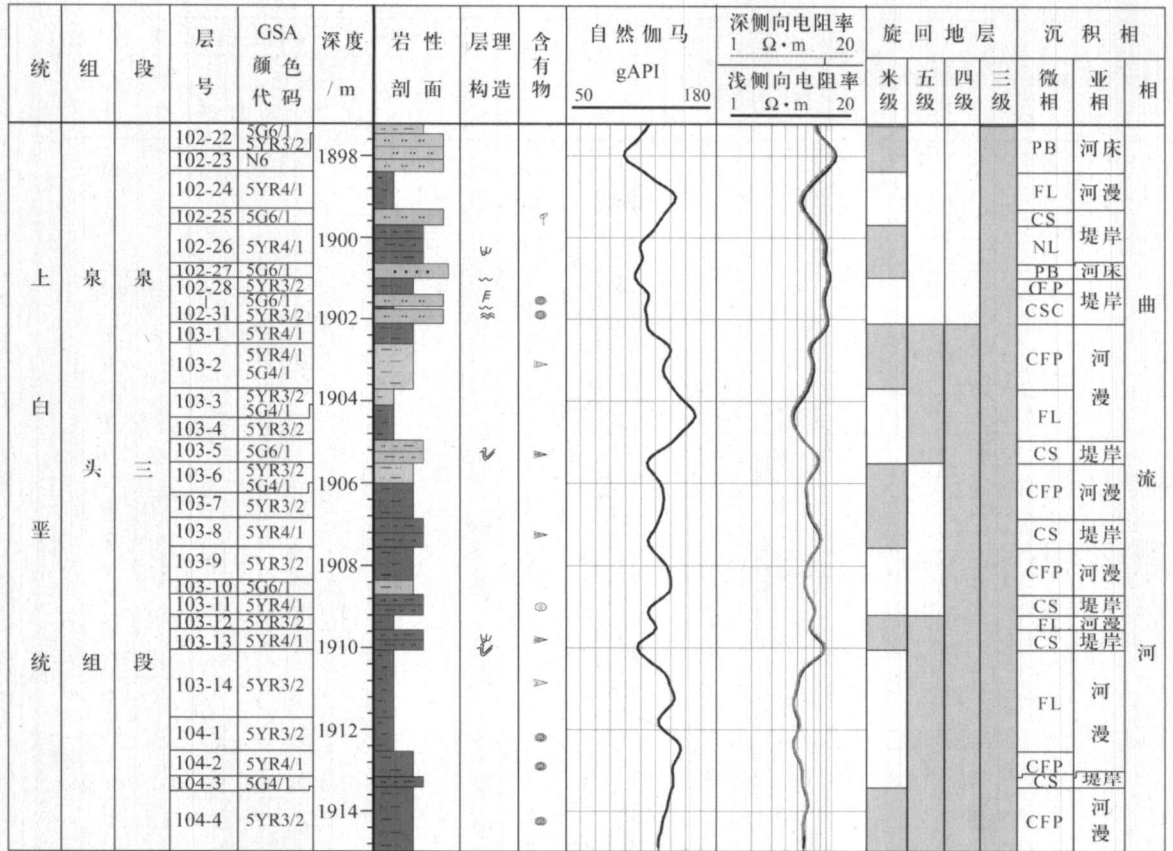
| 统 | 组 | 段 | 层号 | GSA颜色代码 | 深度/m | 岩性剖面 | 层理构造 | 含有物 | 自然伽马 gAPI 50 180 | 深侧向电阻率 1 Ω·m 20 / 浅侧向电阻率 1 Ω·m 20 | 米级 | 五级 | 四级 | 三级 | 微相 | 亚相 | 相 |
|---|---|---|---|---|---|---|---|---|---|---|---|---|---|---|---|---|---|
| 上白垩统 | 泉头组 | 泉三段 | 102-22 | 5G6/1 5YR3/2 | | | | | | | | | | | PB | 河床 | 曲流河 |
| | | | 102-23 | N6 | 1898 | | | | | | | | | | | | |
| | | | 102-24 | 5YR4/1 | | | | | | | | | | | FL | 河漫 | |
| | | | 102-25 | 5G6/1 | | | | | | | | | | | CS | 堤岸 | |
| | | | 102-26 | 5YR4/1 | 1900 | | | | | | | | | | NL | | |
| | | | 102-27 | 5G6/1 | | | | | | | | | | | PB | 河床 | |
| | | | 102-28 | 5YR3/2 | | | | | | | | | | | CFP | 堤岸 | |
| | | | 102-31 | 5G6/1 5YR3/2 | 1902 | | | | | | | | | | CSC | | |
| | | | 103-1 | 5YR4/1 | | | | | | | | | | | | | |
| | | | 103-2 | 5YR4/1 5G4/1 | | | | | | | | | | | CFP | 河漫 | |
| | | | 103-3 | 5YR3/2 5G4/1 | 1904 | | | | | | | | | | FL | | |
| | | | 103-4 | 5YR3/2 | | | | | | | | | | | | | |
| | | | 103-5 | 5G6/1 | | | | | | | | | | | CS | 堤岸 | |
| | | | 103-6 | 5YR3/2 5G4/1 | 1906 | | | | | | | | | | CFP | 河漫 | |
| | | | 103-7 | 5YR3/2 | | | | | | | | | | | | | |
| | | | 103-8 | 5YR4/1 | | | | | | | | | | | CS | 堤岸 | |
| | | | 103-9 | 5YR3/2 | 1908 | | | | | | | | | | CFP | 河漫 | |
| | | | 103-10 | 5G6/1 | | | | | | | | | | | CS | 堤岸 | |
| | | | 103-11 | 5YR4/1 | | | | | | | | | | | FL | 河漫 | |
| | | | 103-12 | 5YR3/2 | | | | | | | | | | | CS | 堤岸 | |
| | | | 103-13 | 5YR4/1 | 1910 | | | | | | | | | | | | |
| | | | 103-14 | 5YR3/2 | | | | | | | | | | | FL | 河漫 | |
| | | | 104-1 | 5YR3/2 | 1912 | | | | | | | | | | | | |
| | | | 104-2 | 5YR4/1 | | | | | | | | | | | CFP | | |
| | | | 104-3 | 5G4/1 | | | | | | | | | | | CS | 堤岸 | |
| | | | 104-4 | 5YR3/2 | 1914 | | | | | | | | | | CFP | 河漫 | |